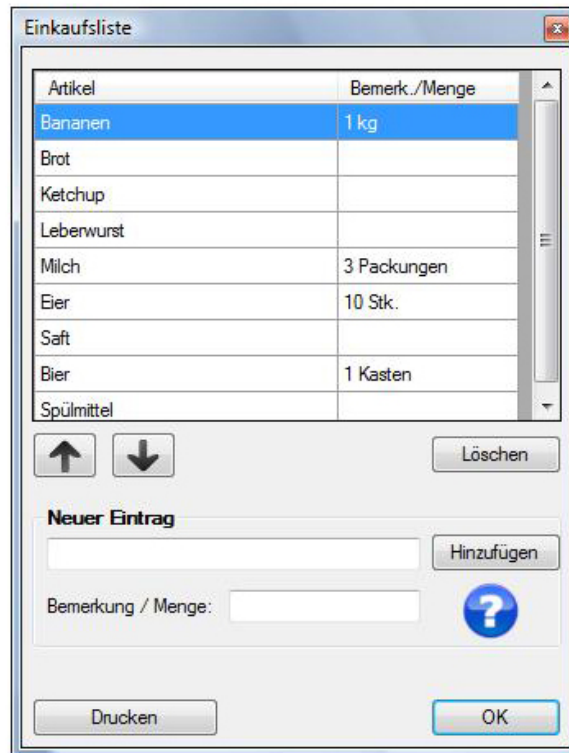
Einkaufsliste

| Artikel | Bemerk./Menge |
|---|---|
| Bananen | 1 kg |
| Brot | |
| Ketchup | |
| Leberwurst | |
| Milch | 3 Packungen |
| Eier | 10 Stk. |
| Saft | |
| Bier | 1 Kasten |
| Spülmittel | |

Löschen

Neuer Eintrag

Hinzufügen

Bemerkung / Menge:

Drucken

OK